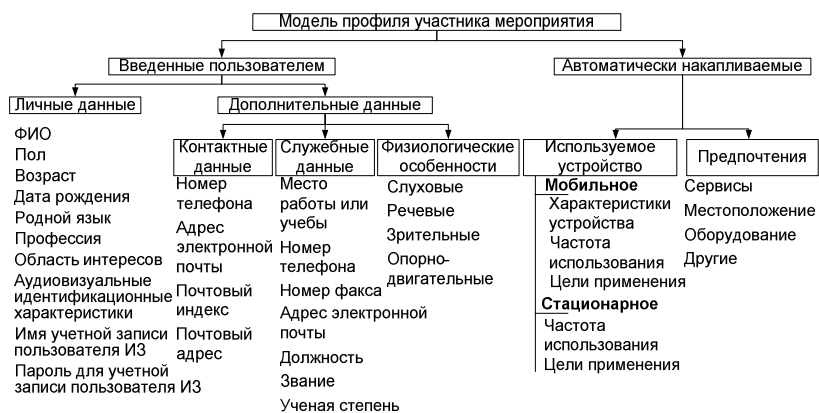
Модель профиля участника мероприятия

Введенные пользователем

Автоматически накапливаемые

Личные данные

ФИО
Пол
Возраст
Дата рождения
Родной язык
Профессия
Область интересов
Аудиовизуальные идентификационные характеристики
Имя учетной записи пользователя ИЗ
Пароль для учетной записи пользователя ИЗ

Дополнительные данные

Контактные данные

Номер телефона
Адрес электронной почты
Почтовый индекс
Почтовый адрес

Служебные данные

Место работы или учебы
Номер телефона
Номер факса
Адрес электронной почты
Должность
Звание
Ученая степень

Физиологические особенности

Слуховые
Речевые
Зрительные
Опорно-двигательные

Используемое устройство

Мобильное
Характеристики устройства
Частота использования
Цели применения

Стационарное
Частота использования
Цели применения

Предпочтения

Сервисы
Местоположение
Оборудование
Другие